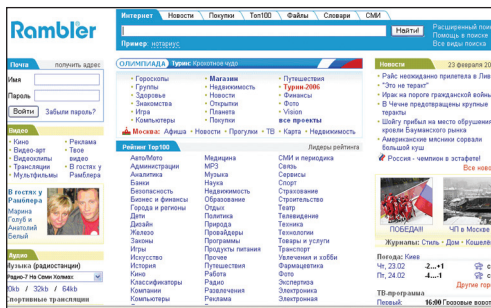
Rambler

Интернет Новости Покупки Топ100 Файлы Словари СМИ

Найти! Расширенный пои Помощь в поиске Все виды поиска

Пример: нотариус

ОЛИМПИАДА Турин: Хрокотное чудо

Почта получить адрес

Имя

Пароль

Войти Забыли пароль?

• Гороскопы • Группы • Здоровье • Знакомства • Игра • Компьютеры

• Магазин • Недвижимость • Новости • Открытки • Планета • Покупки

• Путешествия • Турин-2006 • Финансы • Фото • Юмор • все проекты

Москва: Афиша • Новости • Прогулки • ТВ • Карта • Недвижимость

Видео

• Кино • Видео-арт • Видеоклипы • Трансляции • Мультфильмы

• Реклама • Тайное видео • В гостях у Рамблера

В гостях у Рамблера

Марина Голуб и Анатолий Белый

Аудио

Музыка (радиостанции)

Радио-7 На Семи Холмах

0kb | 32kb | 64kb

Популярные трансляции

Рейтинг Топ100 Лидеры рейтинга

Авто/Мото Администрации Аналитика Банки Бизнесность Бизнес и финансы Города и регионы Дети Дизайн Железо Законы Игры Искусство История Кино Классификаторы Компании Компьютеры

Медицина MP3 Музыка Наука Недвижимость Образование Общество Общение Политика Природа Провайдеры Программы Продукты питания Прочее Путешествия Работа Радио Развлечения Реклама

СМИ и периодика Связь Сервисы Спорт Страхование Строительство Театр Телевидение Техника Технологии Товары и услуги Транспорт Увлечения и хобби Фармацевтика Фото Экспертиза Электроника Электронная

Новости Все новости

• Райс неожиданно прилетела в Ли • "Это не теракт" • Ирак на пороге гражданской войны • В Чечне предотвращены крупные теракты • Шойгу прибыл на место обрушения кровли Бауманского рынка • Американские милиони заморали большой куш

Россия - чемпион в эстафете! Все новости Олимпиады

ПОБЕДА!!! ЧП в Москве

Журналы: Стиль • Дом • Кошелё

Погода: Киев

Чт, 23.02 -2...+1

Пт, 24.02 -6...+2

Другие гор

ТВ-программа

Первый: 16:00 Газовые войн